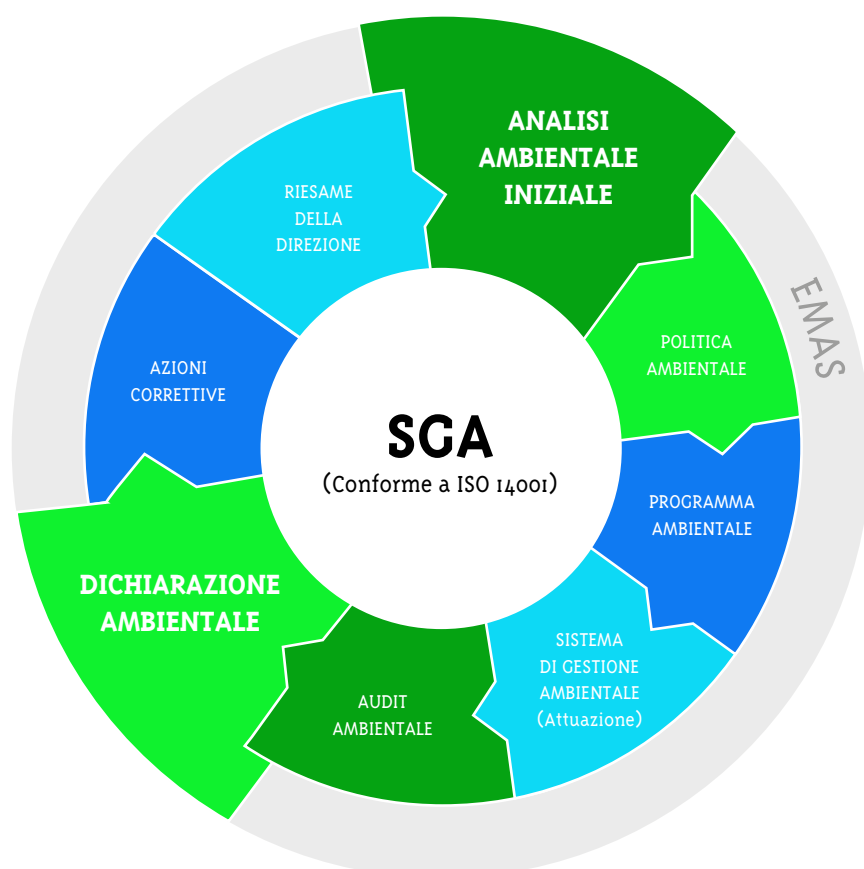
ANALISI AMBIENTALE INIZIALE

POLITICA AMBIENTALE

PROGRAMMA AMBIENTALE

SISTEMA DI GESTIONE AMBIENTALE (Attuazione)

AUDIT AMBIENTALE

DICHIARAZIONE AMBIENTALE

AZIONI CORRETTIVE

RIESAME DELLA DIREZIONE

EMAS

SGA
(Conforme a ISO 14001)